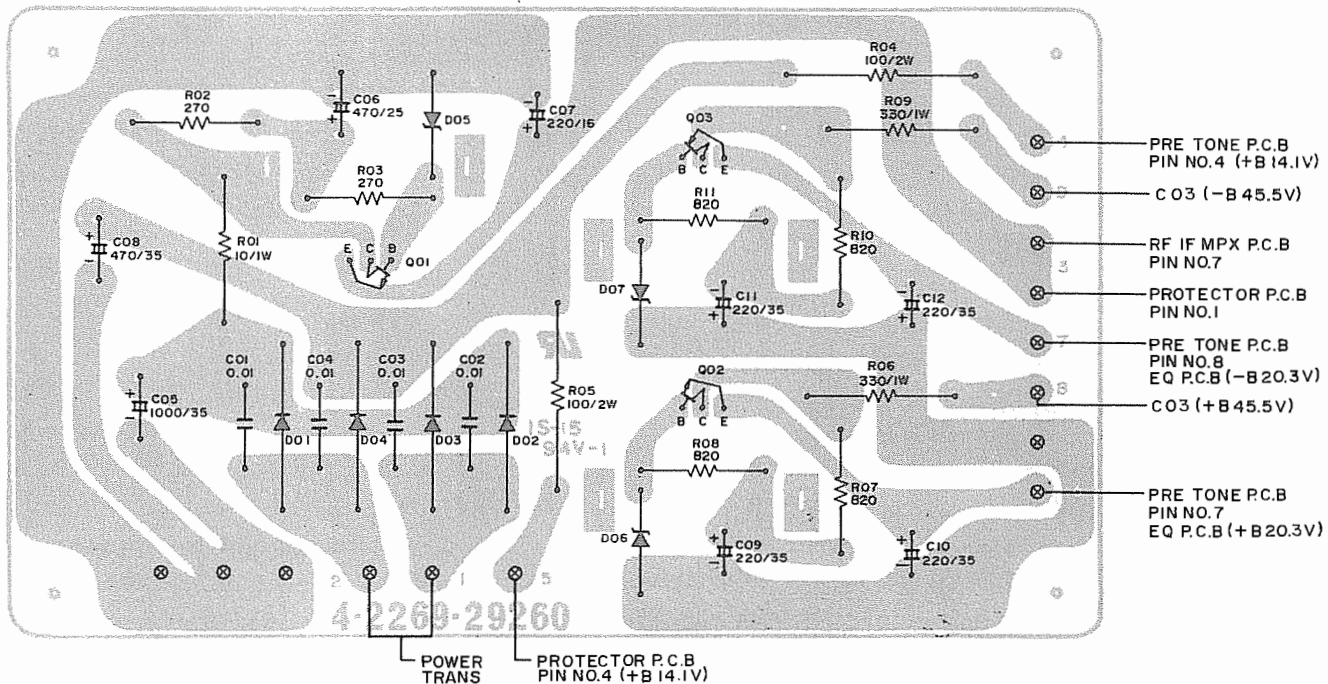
R04
100/2W

R09
330/1W

R02
270

C06
470/25

D05

C07
220/16

Q03

B C E

R03
270

R11
820

R10
820

C08
470/35

R01
10/1W

E C B

Q01

D07

C11
220/35

C12
220/35

C01
0.01

C04
0.01

C03
0.01

C02
0.01

R05
100/2W

D01

D04

D03

D02

C05
1000/35

Q02

B C E

R06
330/1W

R08
820

R07
820

D06

C09
220/35

C10
220/35

2 1 5

4-2269-29260

PRE TONE P.C.B
PIN NO.4 (+B 14.1V)

C03 (−B 45.5V)

RF IF MPX P.C.B
PIN NO.7

PROTECTOR P.C.B
PIN NO.1

PRE TONE P.C.B
PIN NO.8
EQ P.C.B (−B 20.3V)

C03 (+B 45.5V)

PRE TONE P.C.B
PIN NO.7
EQ P.C.B (+B 20.3V)

POWER
TRANS

PROTECTOR P.C.B
PIN NO.4 (+B 14.1V)